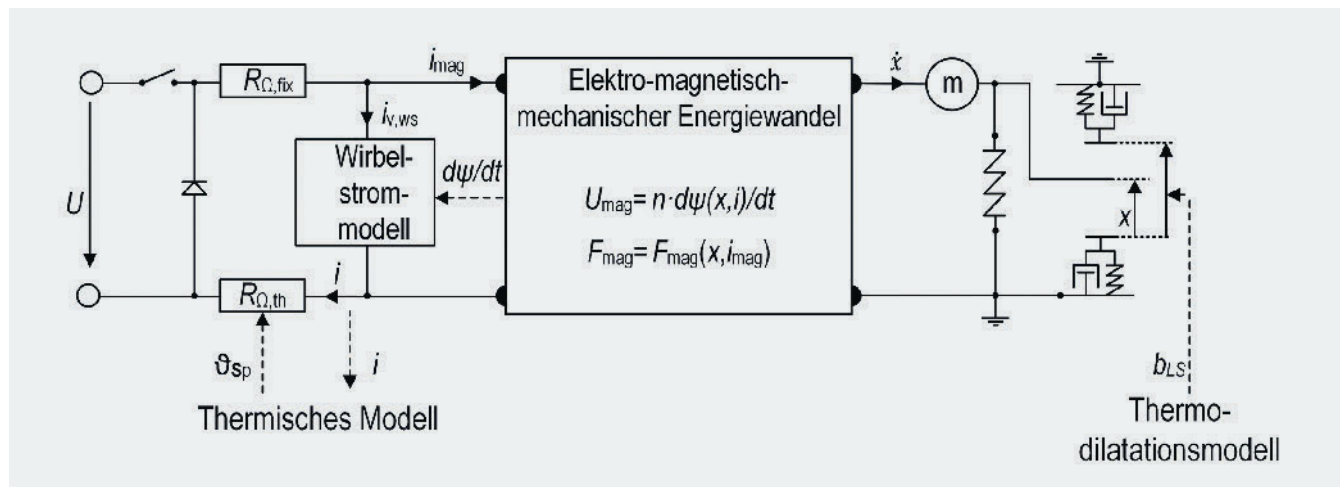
$R_{\Omega,fix}$

$i_{mag}$

$i_{v,ws}$

Wirbelstrommodell

$d\psi/dt$

Elektro-magnetisch-mechanischer Energiewandel

$U_{mag} = n \cdot d\psi(x,i)/dt$

$F_{mag} = F_{mag}(x, i_{mag})$

$\dot{x}$

m

$x$

$U$

$R_{\Omega,th}$

$i$

$i$

$\vartheta_{Sp}$

Thermisches Modell

$b_{LS}$

Thermodilatationsmodell